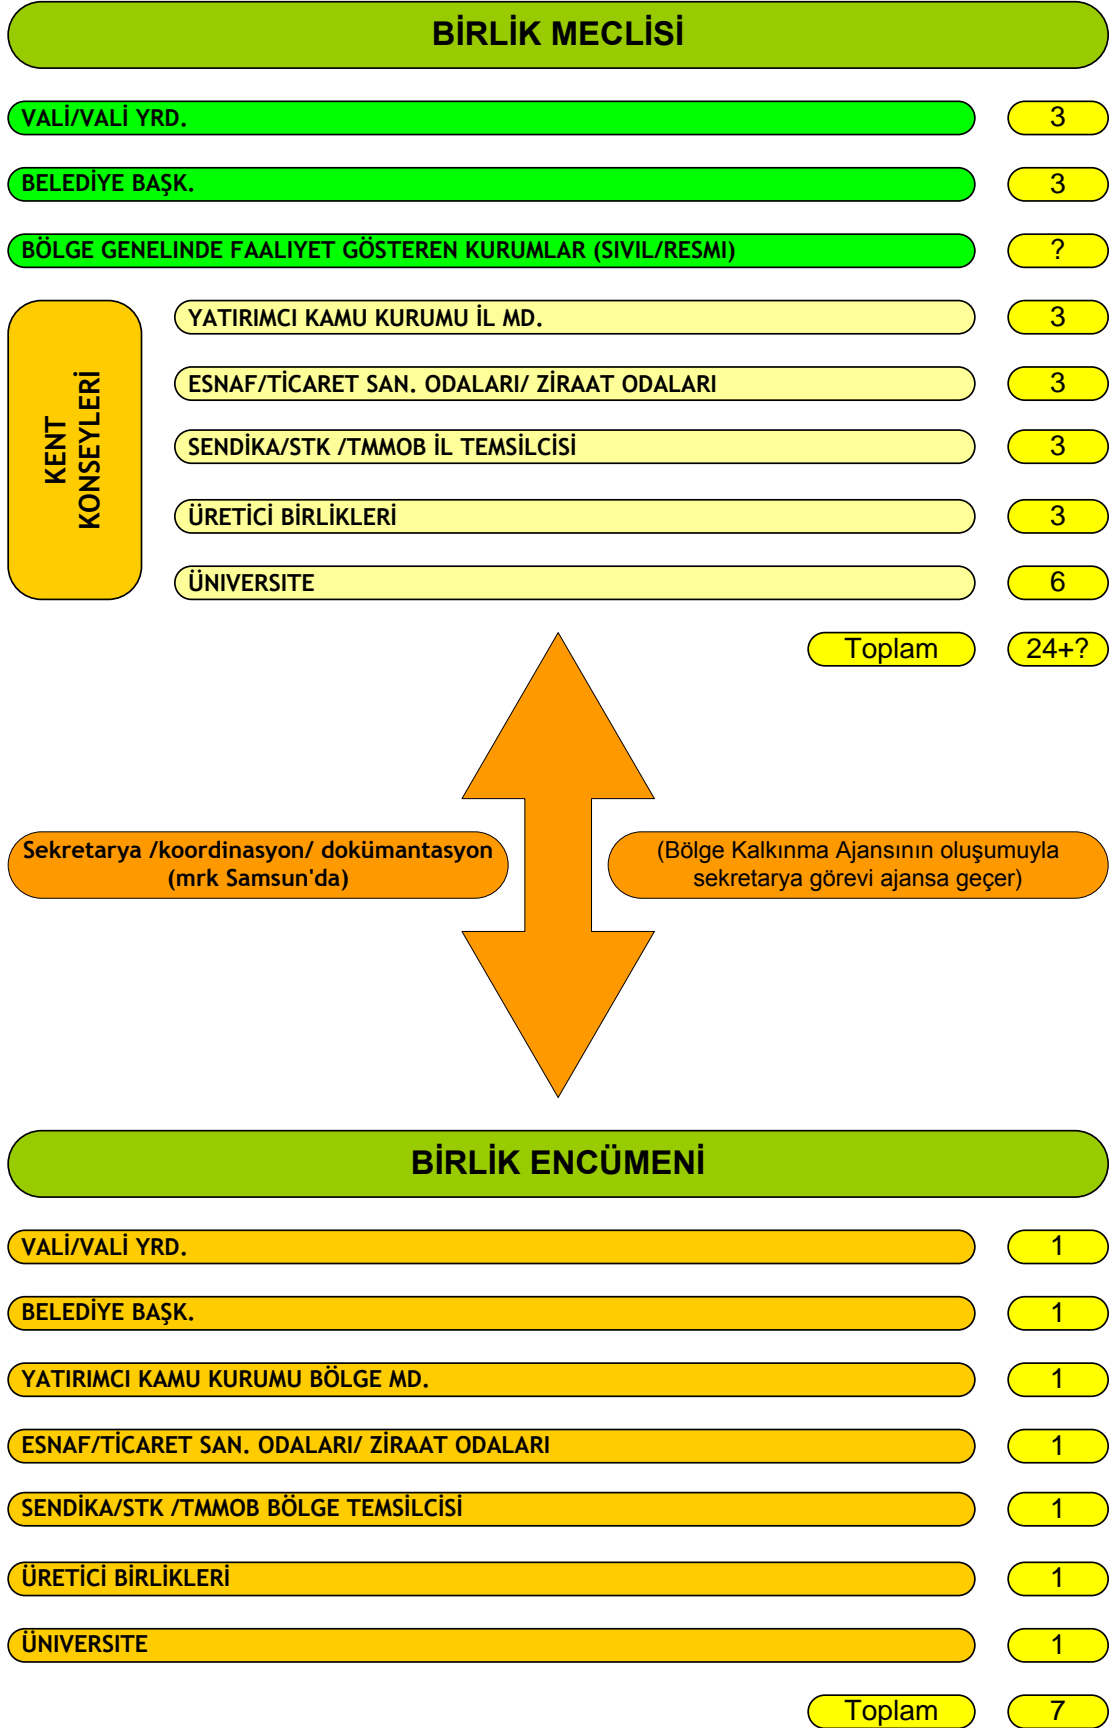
BİRLİK MECLİSİ

VALİ/VALİ YRD. 3

BELEDİYE BAŞK. 3

BÖLGE GENELINDE FAALIYET GÖSTEREN KURUMLAR (SIVIL/RESMI) ?

KENT KONSEYLERİ

YATIRIMCI KAMU KURUMU İL MD. 3

ESNAF/TİCARET SAN. ODALARI/ ZİRAAT ODALARI 3

SENDİKA/STK /TMMOB İL TEMSİLCİSİ 3

ÜRETİCİ BİRLİKLERİ 3

ÜNIVERSITE 6

Toplam 24+?

Sekretarya /koordinasyon/ dokümantasyon (mrk Samsun'da)

(Bölge Kalkınma Ajansının oluşumuyla sekretarya görevi ajansa geçer)

BİRLİK ENCÜMENİ

VALİ/VALİ YRD. 1

BELEDİYE BAŞK. 1

YATIRIMCI KAMU KURUMU BÖLGE MD. 1

ESNAF/TİCARET SAN. ODALARI/ ZİRAAT ODALARI 1

SENDİKA/STK /TMMOB BÖLGE TEMSİLCİSİ 1

ÜRETİCİ BİRLİKLERİ 1

ÜNIVERSITE 1

Toplam 7